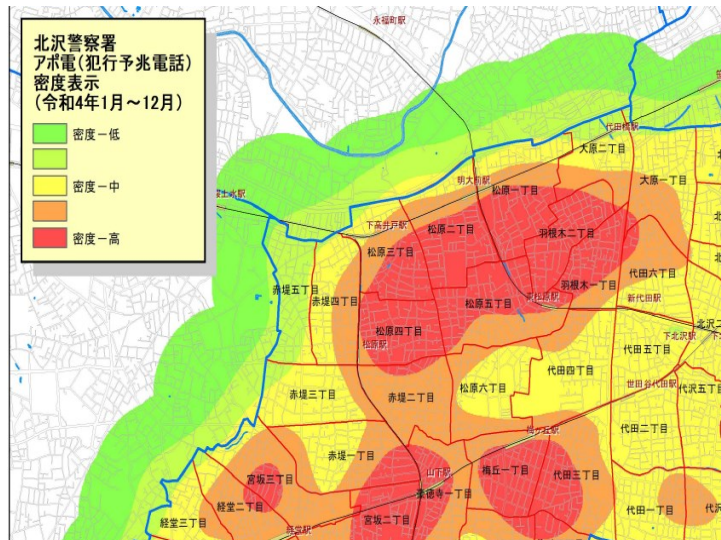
北沢警察署
アポ電(犯行予兆電話)
密度表示
(令和4年1月～12月)

密度－低

密度－中

密度－高

永福町駅
代田橋駅
大原二丁目
大原一丁目
明大前駅
松原一丁目
下高井戸駅
松原二丁目
羽根木二丁目
松原三丁目
羽根木一丁目
代田六丁目
新代田駅
東松原駅
赤堤五丁目
赤堤四丁目
松原五丁目
北沢二
下北沢駅
松原四丁目
代田五丁目
松原駅
代田四丁目
松原六丁目
世田谷代田駅
下沢五丁目
赤堤三丁目
赤堤二丁目
梅ヶ丘駅
代田三丁目
赤堤一丁目
山下駅
梅丘一丁目
代田二丁目
宮坂三丁目
豪徳寺一丁目
代田三丁目
経堂二丁目
代田一丁目
経堂三丁目
宮坂二丁目
経堂駅